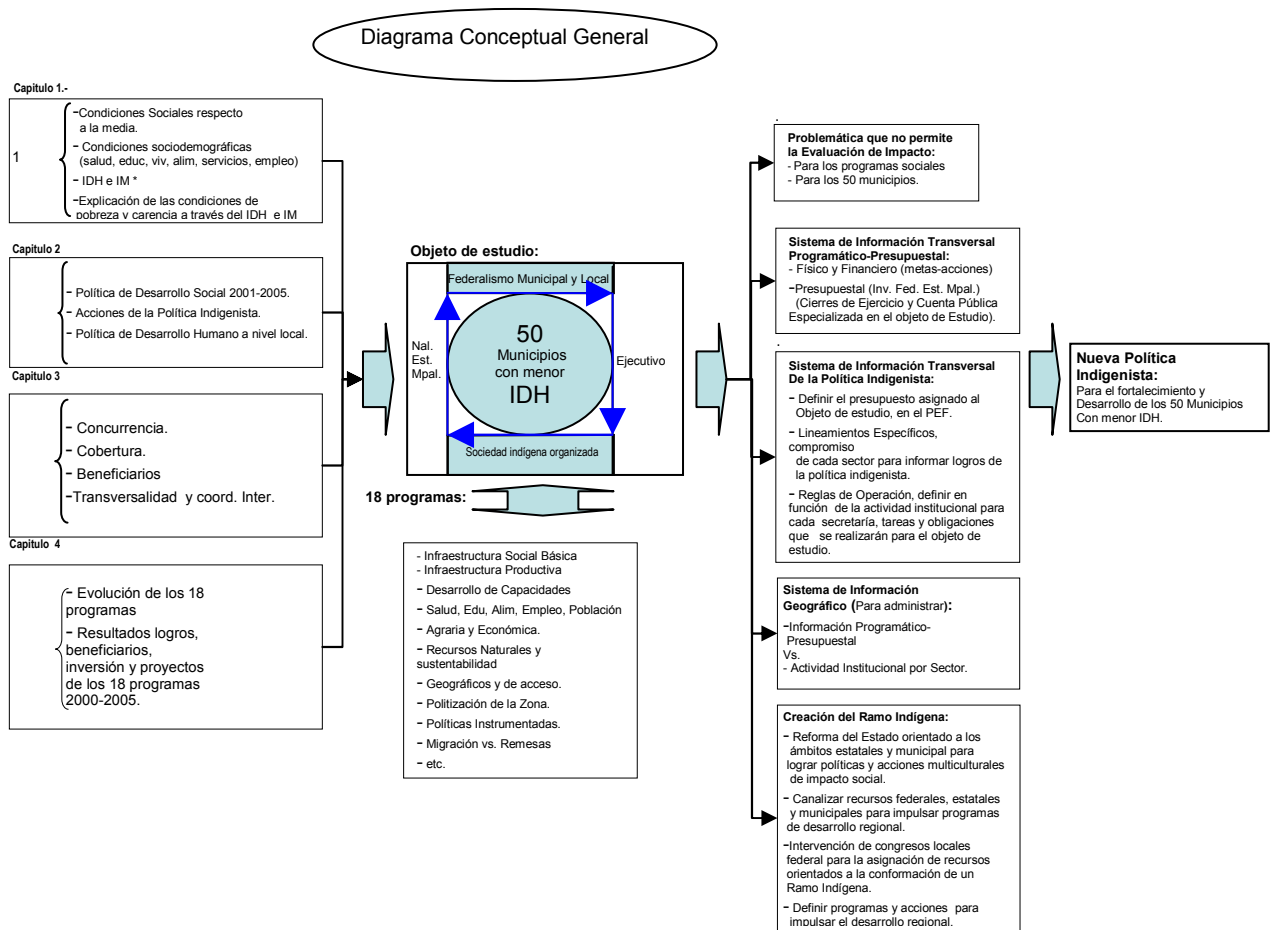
Diagrama Conceptual General

Capitulo 1.-

1

- Condiciones Sociales respecto a la media.
- Condiciones sociodemográficas (salud, educ, viv, alim, servicios, empleo)
- IDH e IM *
- Explicación de las condiciones de pobreza y carencia a través del IDH e IM

Capitulo 2

- Política de Desarrollo Social 2001-2005.
- Acciones de la Política Indigenista.
- Política de Desarrollo Humano a nivel local.

Capitulo 3

- Concurrencia.
- Cobertura.
- Beneficiarios
- Transversalidad y coord. Inter.

Capitulo 4

- Evolución de los 18 programas
- Resultados logros, beneficiarios, inversión y proyectos de los 18 programas 2000-2005.

Objeto de estudio:

Federalismo Municipal y Local

Nal. Est. Mpal.

50 Municipios con menor IDH

Ejecutivo

Sociedad indígena organizada

18 programas:

- Infraestructura Social Básica
- Infraestructura Productiva
- Desarrollo de Capacidades
- Salud, Edu, Alim, Empleo, Población
- Agraria y Económica.
- Recursos Naturales y sustentabilidad
- Geográficos y de acceso.
- Politización de la Zona.
- Políticas Instrumentadas.
- Migración vs. Remesas
- etc.

Problemática que no permite la Evaluación de Impacto:
- Para los programas sociales
- Para los 50 municipios.

Sistema de Información Transversal Programático-Presupuestal:
- Físico y Financiero (metas-acciones)
- Presupuestal (Inv. Fed. Est. Mpal.) (Cierres de Ejercicio y Cuenta Pública Especializada en el objeto de Estudio).

Sistema de Información Transversal De la Política Indigenista:
- Definir el presupuesto asignado al Objeto de estudio, en el PEF.
- Lineamientos Específicos, compromiso de cada sector para informar logros de la política indigenista.
- Reglas de Operación, definir en función de la actividad institucional para cada secretaría, tareas y obligaciones que se realizarán para el objeto de estudio.

Sistema de Información Geográfico (Para administrar):
- Información Programático-Presupuestal
Vs.
- Actividad Institucional por Sector.

Creación del Ramo Indígena:
- Reforma del Estado orientado a los ámbitos estatales y municipal para lograr políticas y acciones multiculturales de impacto social.
- Canalizar recursos federales, estatales y municipales para impulsar programas de desarrollo regional.
- Intervención de congresos locales federal para la asignación de recursos orientados a la conformación de un Ramo Indígena.
- Definir programas y acciones para impulsar el desarrollo regional.

Nueva Política Indigenista:
Para el fortalecimiento y Desarrollo de los 50 Municipios Con menor IDH.